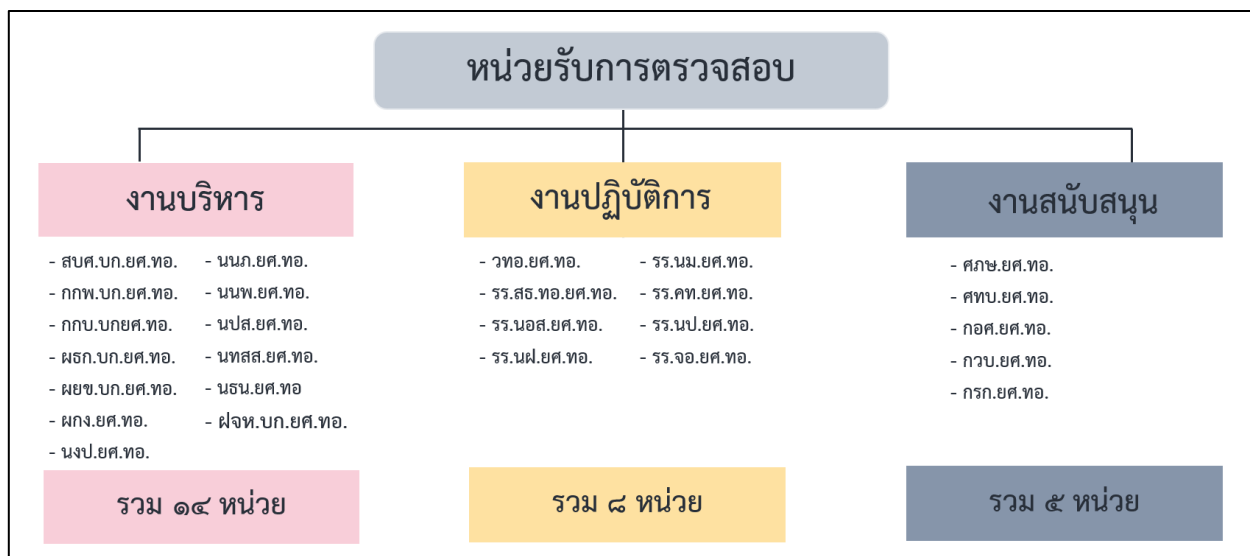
หน่วยรับการตรวจสอบ

งานบริหาร

- สบศ.บก.ยศ.ทอ.
- กกพ.บก.ยศ.ทอ.
- กกบ.บกยศ.ทอ.
- ผธก.บก.ยศ.ทอ.
- ผยข.บก.ยศ.ทอ.
- ผกง.ยศ.ทอ.
- นงป.ยศ.ทอ.

- นนภ.ยศ.ทอ.
- นนพ.ยศ.ทอ.
- นปส.ยศ.ทอ.
- นทสส.ยศ.ทอ.
- นธน.ยศ.ทอ
- ฝจห.บก.ยศ.ทอ.

รวม ๑๔ หน่วย

งานปฏิบัติการ

- วทอ.ยศ.ทอ.
- รร.สธ.ทอ.ยศ.ทอ.
- รร.นอส.ยศ.ทอ.
- รร.นฝ.ยศ.ทอ.

- รร.นม.ยศ.ทอ.
- รร.คท.ยศ.ทอ.
- รร.นป.ยศ.ทอ.
- รร.จอ.ยศ.ทอ.

รวม ๘ หน่วย

งานสนับสนุน

- ศภษ.ยศ.ทอ.
- ศทบ.ยศ.ทอ.
- กอศ.ยศ.ทอ.
- กวบ.ยศ.ทอ.
- กรก.ยศ.ทอ.

รวม ๕ หน่วย